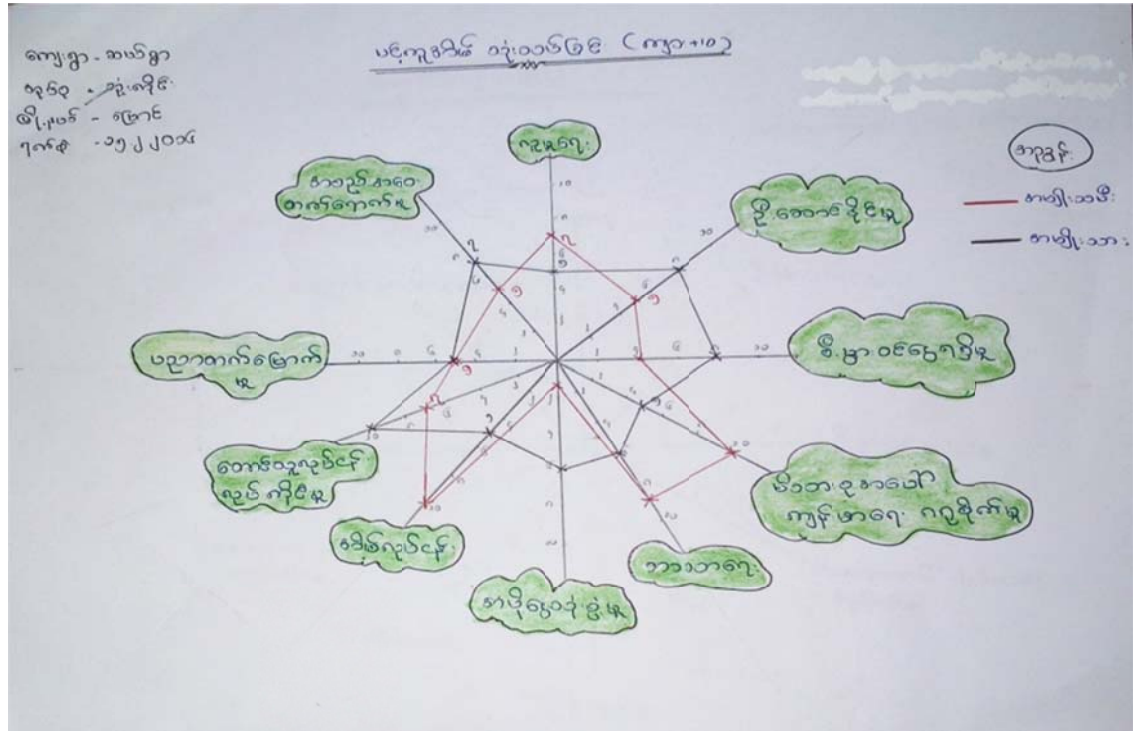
ကျေးရွာ - ဆယ်ရွာ
ဒေသ - ဘုံးကိုင်း
မြို့နယ် - ဖြောင်း
ရက်စွဲ - ၁၅၂၂၀၁၄

ပင့်ကူအိမ် ဘုံးသစ်ပြဇယား (ကျား+မ)

အညွှန်း
အမျိုးသမီး
အမျိုးသား

ကျန်းမာရေး
ဦးဆောင်ခိုင်းမှု
ဓီ.ပွား ဝင်ငွေရှိမှု
မိသားစုအတွင်း ကျန်းမာရေး ဂရုစိုက်မှု
ဘာသာရေး
အသိုင်းအဝိုင်း ဆွေးနွေးမှု
အိမ်မှုကိစ္စ
တောင်ယာ လုပ်ငန်း လုပ်ကိုင်မှု
ပညာ တတ်မြောက်မှု
ဓာတ်ဆီ အသုံး တတ်ကျွမ်းမှု

၁၀
၈
၆
၄
၂
၁
၃
၅
၇
၉